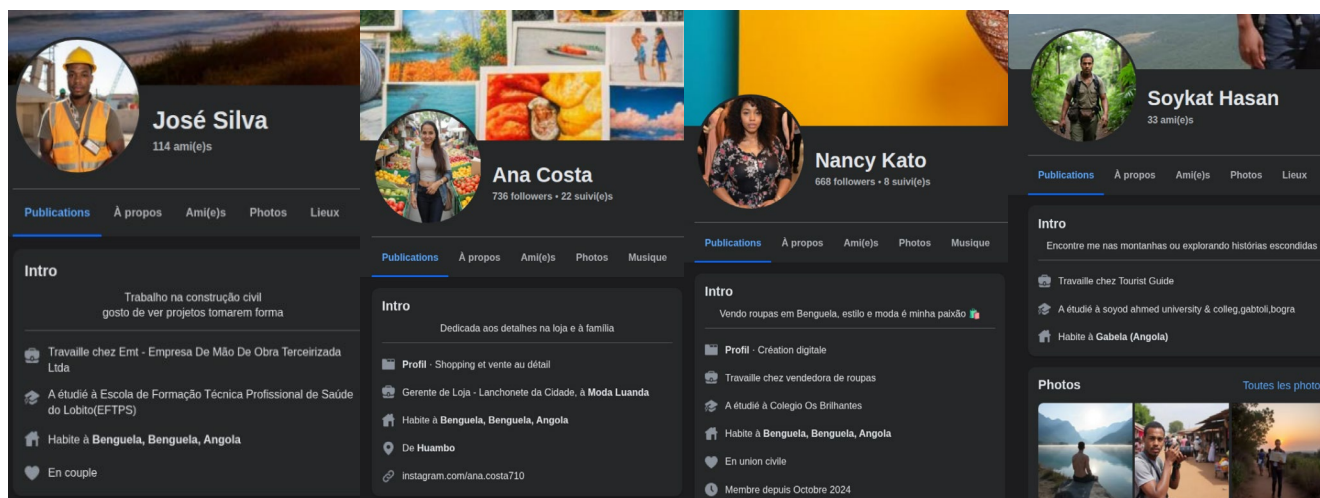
José Silva
114 ami(e)s

Publications À propos Ami(e)s Photos Lieux

Intro

Trabalho na construção civil
gosto de ver projetos tomarem forma

Travaille chez Emt - Empresa De Mão De Obra Terceirizada Ltda

A étudié à Escola de Formação Técnica Profissional de Saúde do Lobito(EFTPS)

Habite à Benguela, Benguela, Angola

En couple

Ana Costa
736 followers • 22 suivi(e)s

Publications À propos Ami(e)s Photos Musique

Intro

Dedicada aos detalhes na loja e à família

Profil · Shopping et vente au détail

Gerente de Loja - Lanchonete da Cidade, à Moda Luanda

Habite à Benguela, Benguela, Angola

De Huambo

instagram.com/ana.costa710

Nancy Kato
668 followers • 8 suivi(e)s

Publications À propos Ami(e)s Photos Musique

Intro

Vendo roupas em Benguela, estilo e moda é minha paixão 🛍️

Profil · Création digitale

Travaille chez vendedora de roupas

A étudié à Colegio Os Brilhantes

Habite à Benguela, Benguela, Angola

En union civile

Membre depuis Octobre 2024

Soykat Hasan
33 ami(e)s

Publications À propos Ami(e)s Photos Lieux

Intro

Encontre me nas montanhas ou explorando histórias escondidas

Travaille chez Tourist Guide

A étudié à soyod ahmed university & colleg,gabtoli,bogra

Habite à Gabela (Angola)

Photos

Toutes les photo